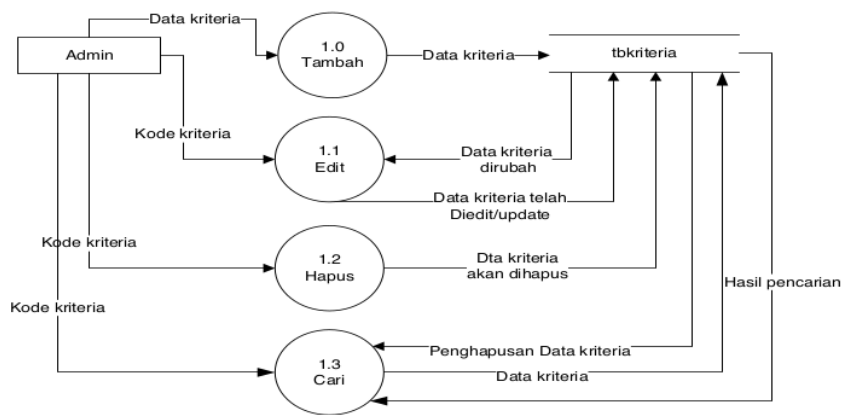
Data kriteria

Admin

1.0
Tambah

Data kriteria

tbkriteria

Kode kriteria

1.1
Edit

Data kriteria
dirubah

Data kriteria telah
Diedit/update

Kode kriteria

1.2
Hapus

Dta kriteria
akan dihapus

Hasil pencarian

Kode kriteria

1.3
Cari

Penghapusan Data kriteria

Data kriteria